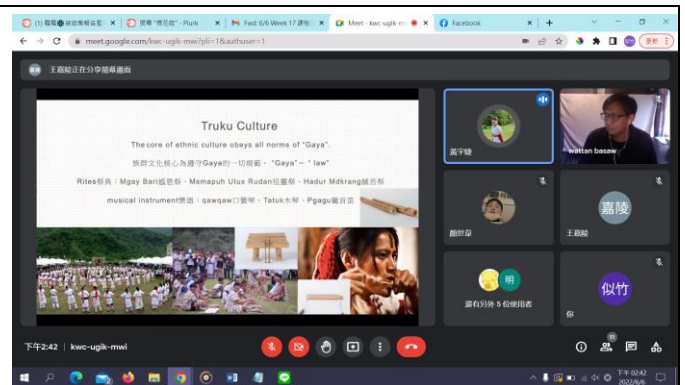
(1) 耀喔 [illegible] | 搜尋 "噗花噗" - Plurk | Fwd: 6/6 Week 17 課程 | Meet - kwc-ugik-m | Facebook | +

meet.google.com/kwc-ugik-mwi?pli=1&authuser=1

更新

王嘉陵正在分享簡報畫面

Truku Culture

The core of ethnic culture obeys all norms of "Gaya".

族群文化核心為遵守Gaya的一切規範。"Gaya" = "law"

Rites祭典：Mgay Bari感恩祭、Msmapuh Utux Rudan祖靈祭、Hadur Mdkrang狩獵祭

musical instrument樂器：qawqaw口簧琴、Tatuk木琴、Pgagu籤竹笛

黃宇婕

wattan basaw

顏世章

嘉陵

王嘉陵

明

還有另外 5 位使用者

似竹

你

下午2:42 | kwc-ugik-mwi

下午 02:42
2022/6/6